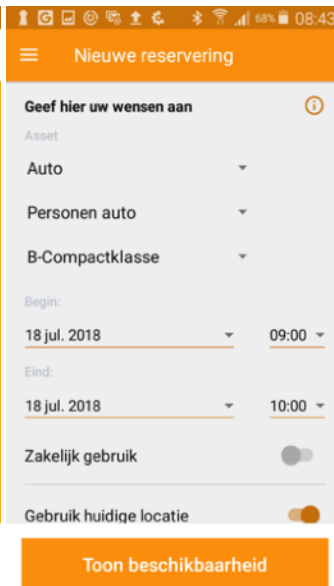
68% 08:43

Nieuwe reservering

Geef hier uw wensen aan

Asset

Auto

Personen auto

B-Compactklasse

Begin:

18 jul. 2018

09:00

Eind:

18 jul. 2018

10:00

Zakelijk gebruik

Gebruik huidige locatie

Toon beschikbaarheid